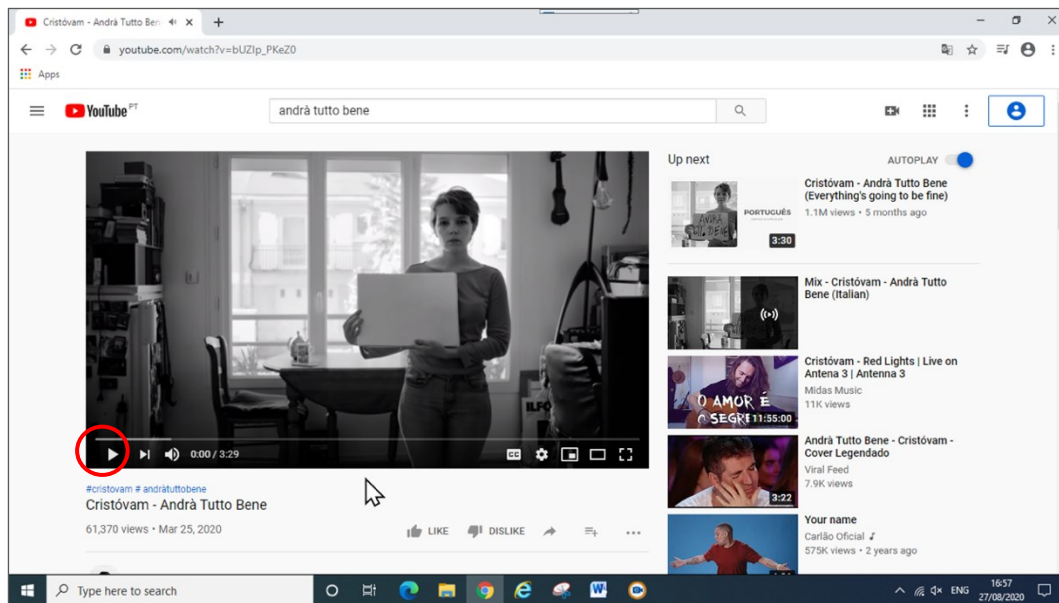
Cristóvam - Andrà Tutto Bene ×
+

youtube.com/watch?v=bUZIp_PKeZ0

Apps

YouTube PT

andrà tutto bene

0:00 / 3:29

#cristovam # andràtuttobene
Cristóvam - Andrà Tutto Bene
61,370 views • Mar 25, 2020

LIKE DISLIKE

Up next
AUTOPLAY

PORTUGUÊS
3:30
Cristóvam - Andrà Tutto Bene (Everything's going to be fine)
1.1M views • 5 months ago

Mix - Cristóvam - Andrà Tutto Bene (Italian)

O AMOR É SEGRE
11:55:00
Cristóvam - Red Lights | Live on Antena 3 | Antenna 3
Midas Music
11K views

3:22
Andrà Tutto Bene - Cristóvam - Cover Legendado
Viral Feed
7.9K views

Your name
Carlão Oficial ♪
575K views • 2 years ago

Type here to search

ENG
16:57
27/08/2020